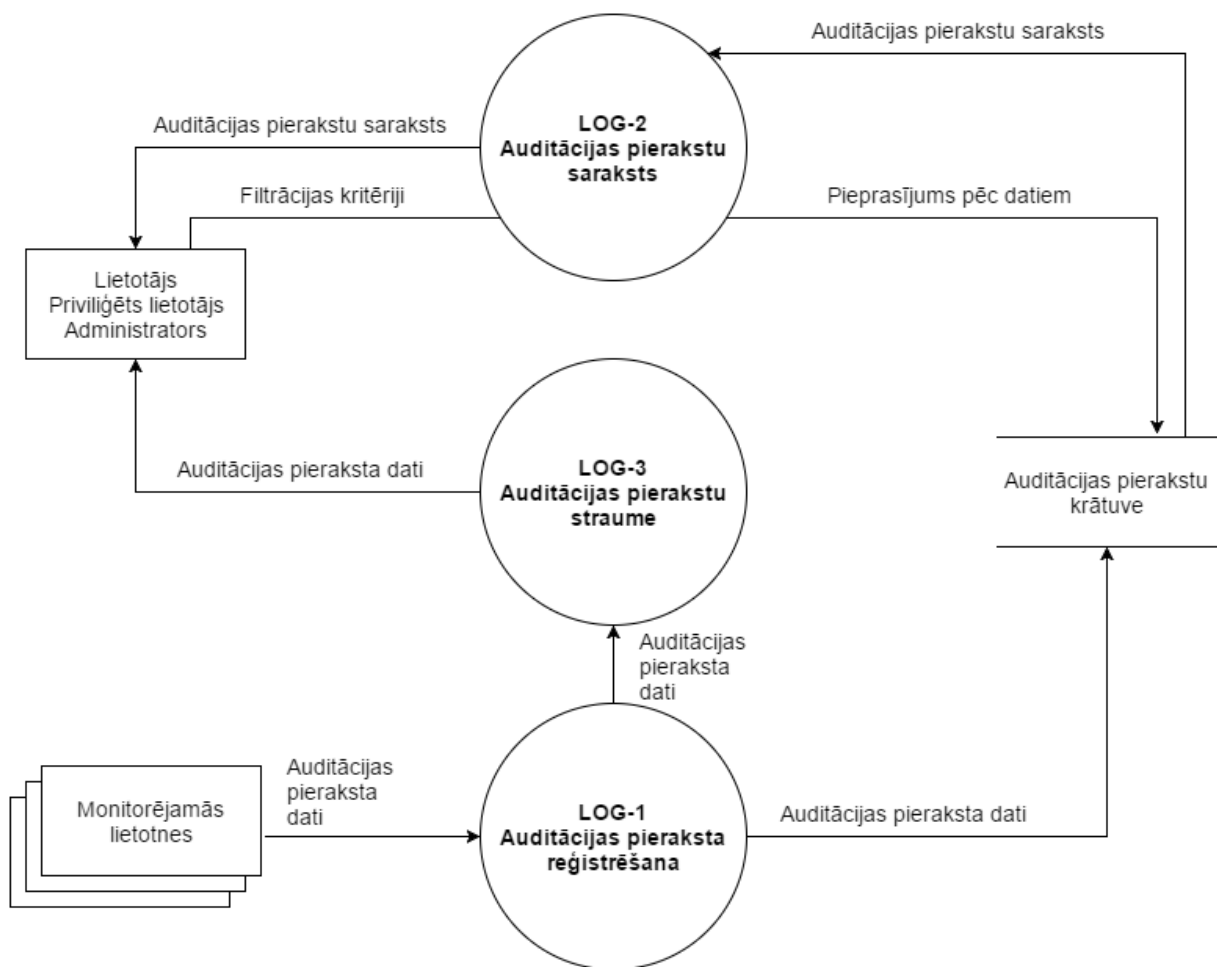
Auditācijas pierakstu saraksts

LOG-2
Auditācijas pierakstu saraksts

Auditācijas pierakstu saraksts

Filtrācijas kritēriji

Pieprasījums pēc datiem

Lietotājs
Priviliģēts lietotājs
Administrators

Auditācijas pieraksta dati

LOG-3
Auditācijas pierakstu straume

Auditācijas pierakstu krātuve

Auditācijas pieraksta dati

Monitorējamās lietotnes

Auditācijas pieraksta dati

LOG-1
Auditācijas pieraksta reģistrēšana

Auditācijas pieraksta dati